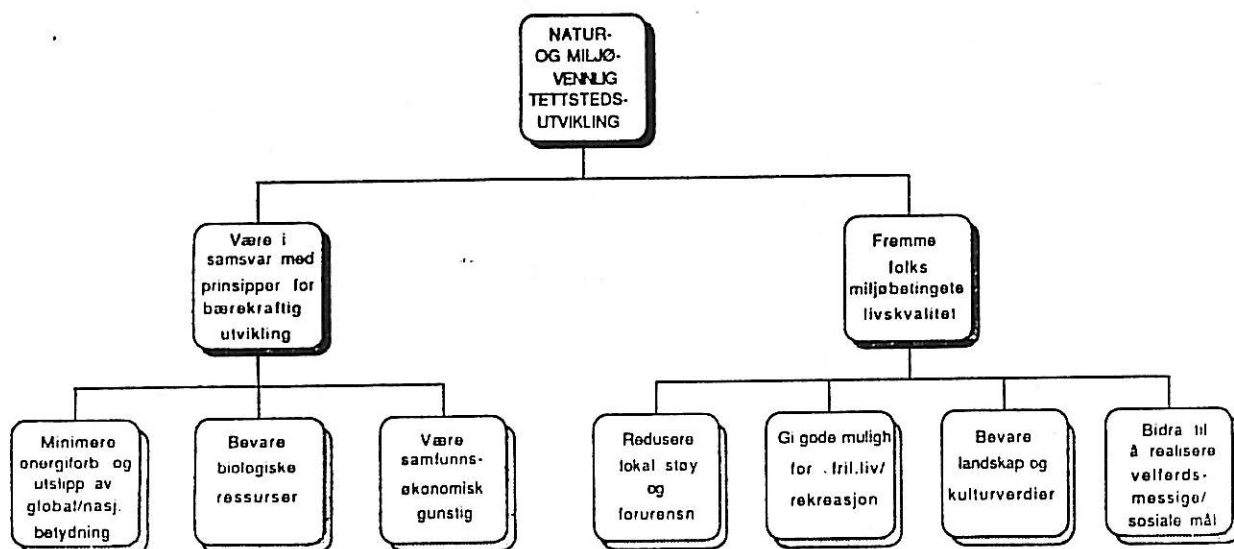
NATUR- OG MILJØ-VENNLIG TETTSTEDS-UTVIKLING

Være i samsvar med prinsipper for bærekraftig utvikling

Fremme folks miljøbetingete livskvalitet

Minimere energiforb. og utslipp av global/nasj. betydning

Bevare biologiske ressurser

Være samfunns-økonomisk gunstig

Redusere lokal støy og forurensn

Gi gode muligh for . fril.liv/ rekreasjon

Bevare landskap og kulturverdier

Bidra til å realisere velferds-messige/ sosiale mål